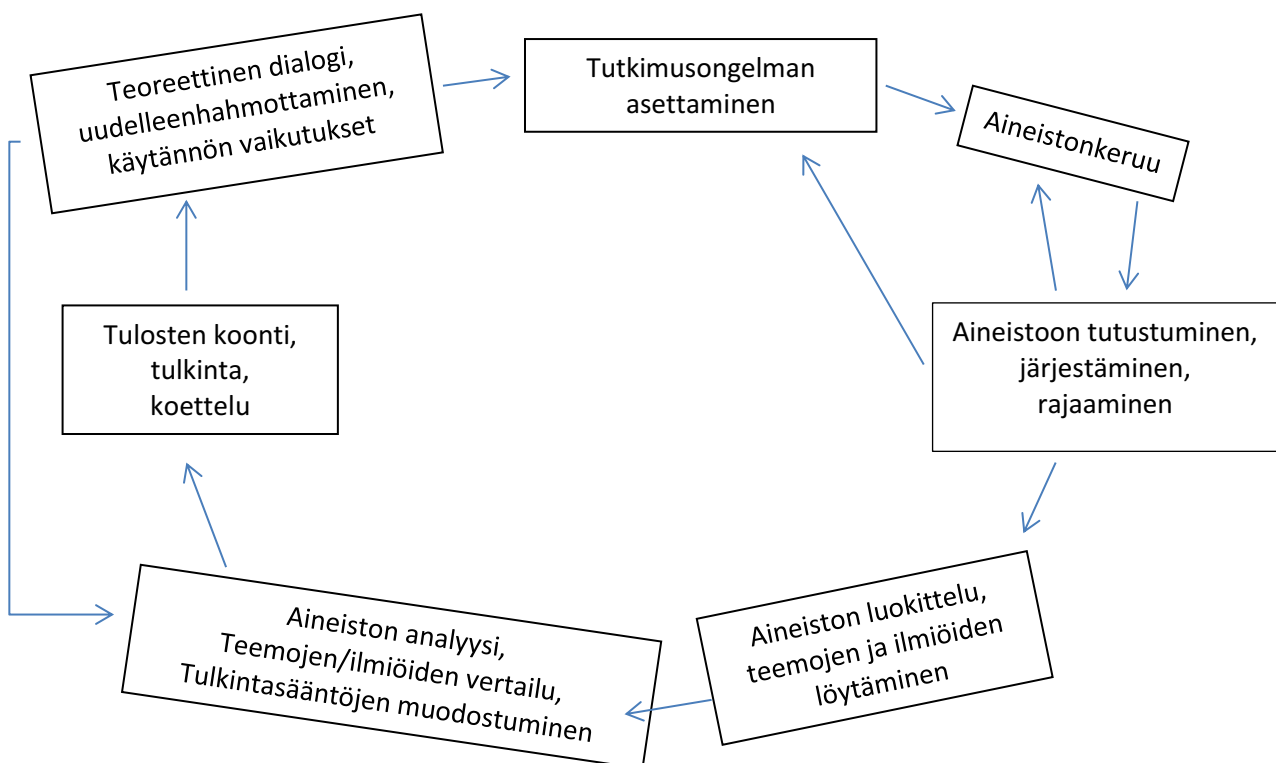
Teoreettinen dialogi, uudelleenhahmottaminen, käytännön vaikutukset

Tutkimusongelman asettaminen

Aineistonkeruu

Aineistoon tutustuminen, järjestäminen, rajaaminen

Aineiston luokittelu, teemojen ja ilmiöiden löytäminen

Aineiston analyysi, Teemojen/ilmiöiden vertailu, Tulkintasääntöjen muodostuminen

Tulosten koonti, tulkinta, koettelu